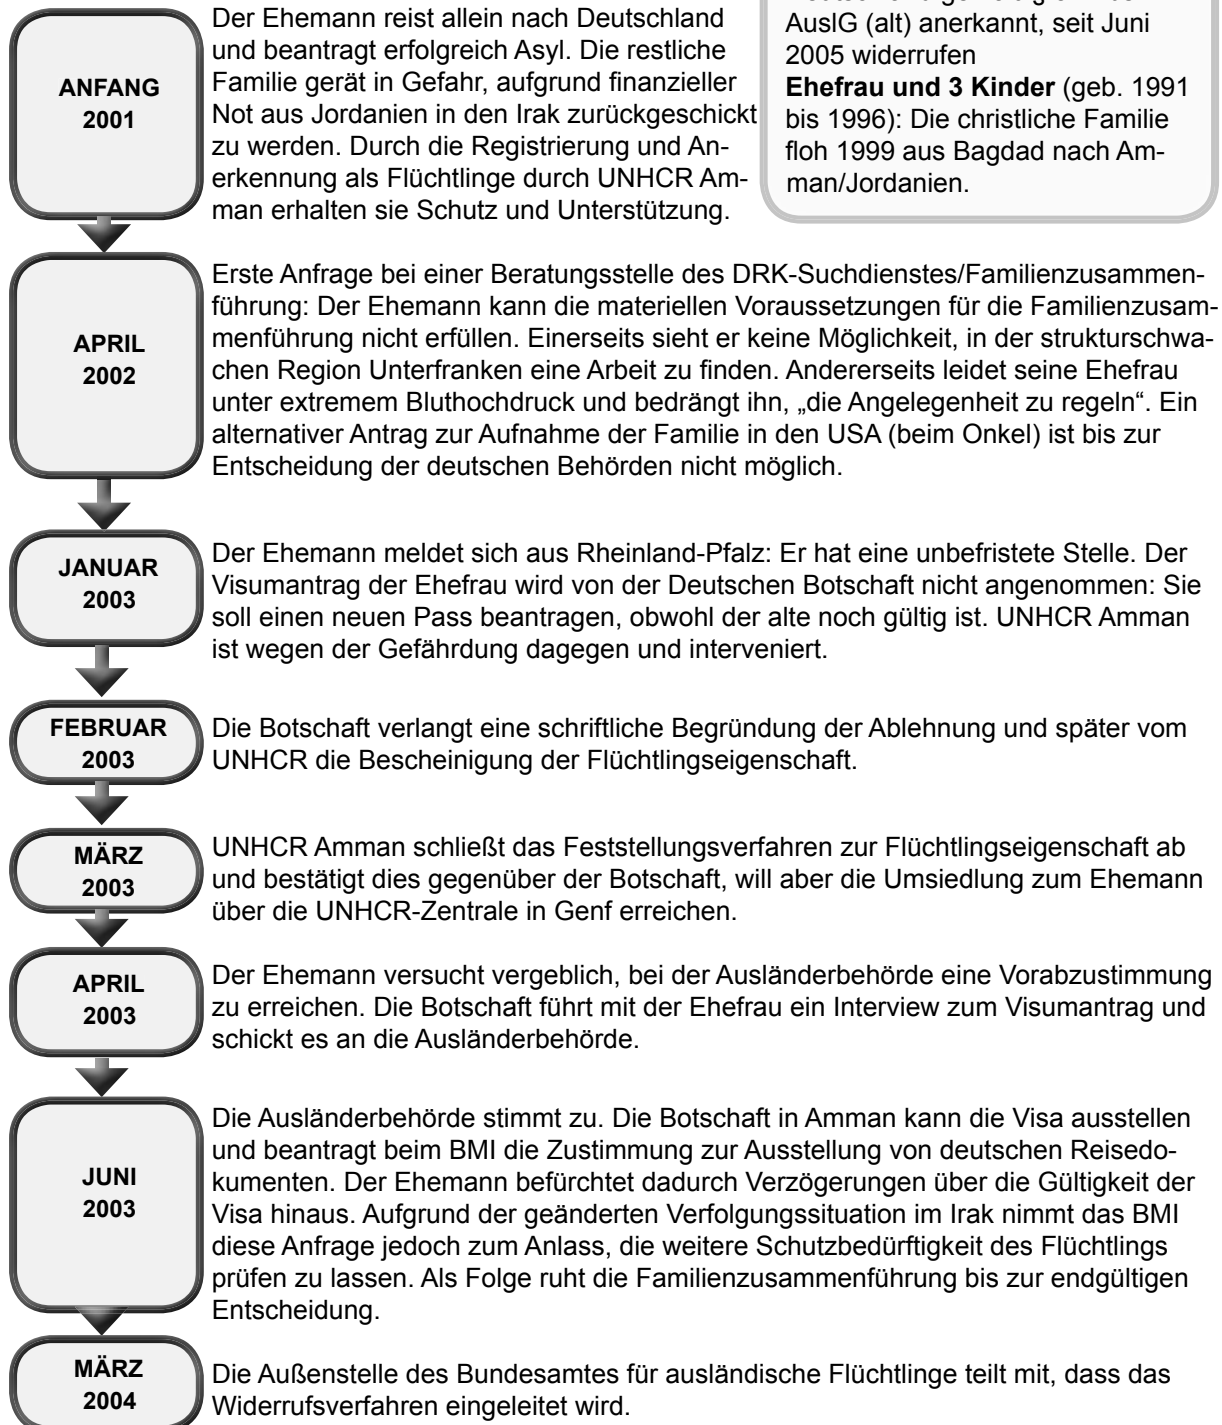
ANFANG 2001

Der Ehemann reist allein nach Deutschland und beantragt erfolgreich Asyl. Die restliche Familie gerät in Gefahr, aufgrund finanzieller Not aus Jordanien in den Irak zurückgeschickt zu werden. Durch die Registrierung und Anerkennung als Flüchtlinge durch UNHCR Amman erhalten sie Schutz und Unterstützung.

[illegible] AuslG (alt) anerkannt, seit Juni 2005 widerrufen
**Ehefrau und 3 Kinder** (geb. 1991 bis 1996): Die christliche Familie floh 1999 aus Bagdad nach Amman/Jordanien.

APRIL 2002

Erste Anfrage bei einer Beratungsstelle des DRK-Suchdienstes/Familienzusammenführung: Der Ehemann kann die materiellen Voraussetzungen für die Familienzusammenführung nicht erfüllen. Einerseits sieht er keine Möglichkeit, in der strukturschwachen Region Unterfranken eine Arbeit zu finden. Andererseits leidet seine Ehefrau unter extremem Bluthochdruck und bedrängt ihn, „die Angelegenheit zu regeln". Ein alternativer Antrag zur Aufnahme der Familie in den USA (beim Onkel) ist bis zur Entscheidung der deutschen Behörden nicht möglich.

JANUAR 2003

Der Ehemann meldet sich aus Rheinland-Pfalz: Er hat eine unbefristete Stelle. Der Visumantrag der Ehefrau wird von der Deutschen Botschaft nicht angenommen: Sie soll einen neuen Pass beantragen, obwohl der alte noch gültig ist. UNHCR Amman ist wegen der Gefährdung dagegen und interveniert.

FEBRUAR 2003

Die Botschaft verlangt eine schriftliche Begründung der Ablehnung und später vom UNHCR die Bescheinigung der Flüchtlingseigenschaft.

MÄRZ 2003

UNHCR Amman schließt das Feststellungsverfahren zur Flüchtlingseigenschaft ab und bestätigt dies gegenüber der Botschaft, will aber die Umsiedlung zum Ehemann über die UNHCR-Zentrale in Genf erreichen.

APRIL 2003

Der Ehemann versucht vergeblich, bei der Ausländerbehörde eine Vorabzustimmung zu erreichen. Die Botschaft führt mit der Ehefrau ein Interview zum Visumantrag und schickt es an die Ausländerbehörde.

JUNI 2003

Die Ausländerbehörde stimmt zu. Die Botschaft in Amman kann die Visa ausstellen und beantragt beim BMI die Zustimmung zur Ausstellung von deutschen Reisedokumenten. Der Ehemann befürchtet dadurch Verzögerungen über die Gültigkeit der Visa hinaus. Aufgrund der geänderten Verfolgungssituation im Irak nimmt das BMI diese Anfrage jedoch zum Anlass, die weitere Schutzbedürftigkeit des Flüchtlings prüfen zu lassen. Als Folge ruht die Familienzusammenführung bis zur endgültigen Entscheidung.

MÄRZ 2004

Die Außenstelle des Bundesamtes für ausländische Flüchtlinge teilt mit, dass das Widerrufsverfahren eingeleitet wird.